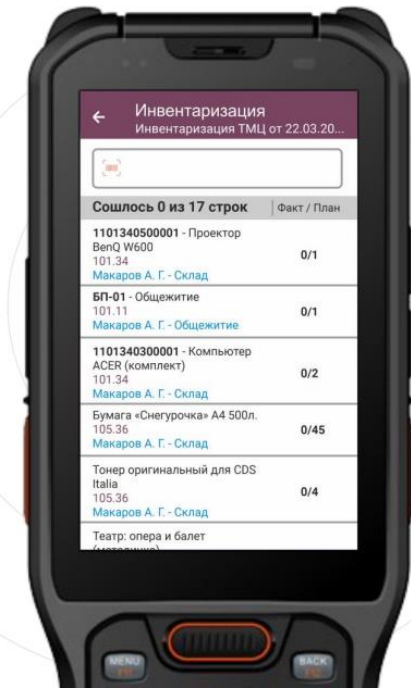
Инвентаризация
Инвентаризация ТМЦ от 22.03.20...

Сошлось 0 из 17 строк | Факт / План

1101340500001 - Проектор BenQ W600
101.34
Макаров А. Г. - Склад
0/1

БП-01 - Общежитие
101.11
Макаров А. Г. - Общежитие
0/1

1101340300001 - Компьютер ACER (комплект)
101.34
Макаров А. Г. - Склад
0/2

Бумага «Снегурочка» А4 500л.
105.36
Макаров А. Г. - Склад
0/45

Тонер оригинальный для CDS Italia
105.36
Макаров А. Г. - Склад
0/4

Театр: опера и балет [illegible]

MENU
BACK